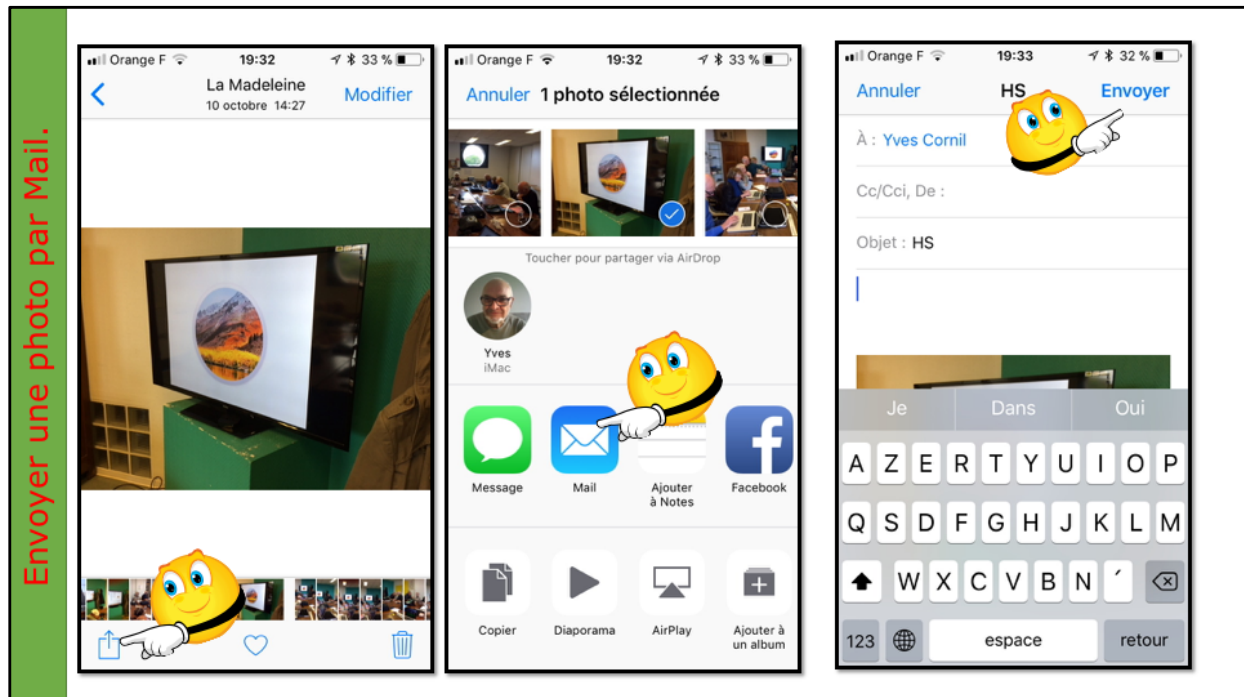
Envoyer une photo par Mail.

Orange F 19:32 33 %
La Madeleine
10 octobre 14:27
Modifier

Orange F 19:32 33 %
Annuler 1 photo sélectionnée
Toucher pour partager via AirDrop
Yves
iMac
Message
Mail
Ajouter à Notes
Facebook
Copier
Diaporama
AirPlay
Ajouter à un album

Orange F 19:33 32 %
Annuler HS Envoyer
À : Yves Cornil
Cc/Cci, De :
Objet : HS
Je Dans Oui
A Z E R T Y U I O P
Q S D F G H J K L M
W X C V B N ´
123 espace retour